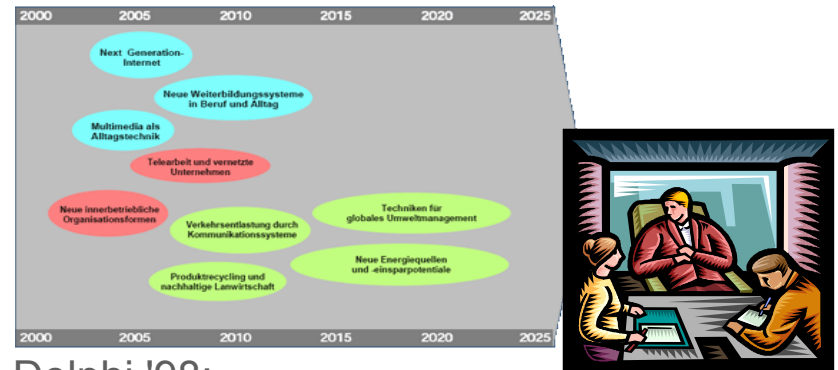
2000 2005 2010 2015 2020 2025

Next Generation-Internet

Neue Weiterbildungssysteme in Beruf und Alltag

Multimedia als Alltagstechnik

Telearbeit und vernetzte Unternehmen

Neue innerbetriebliche Organisationsformen

Techniken für globales Umweltmanagement

Verkehrsentlastung durch Kommunikationssysteme

Neue Energiequellen und -einsparpotentiale

Produktrecycling und nachhaltige Lamwirtschaft

2000 2005 2010 2015 2020 2025

Delphi '98: